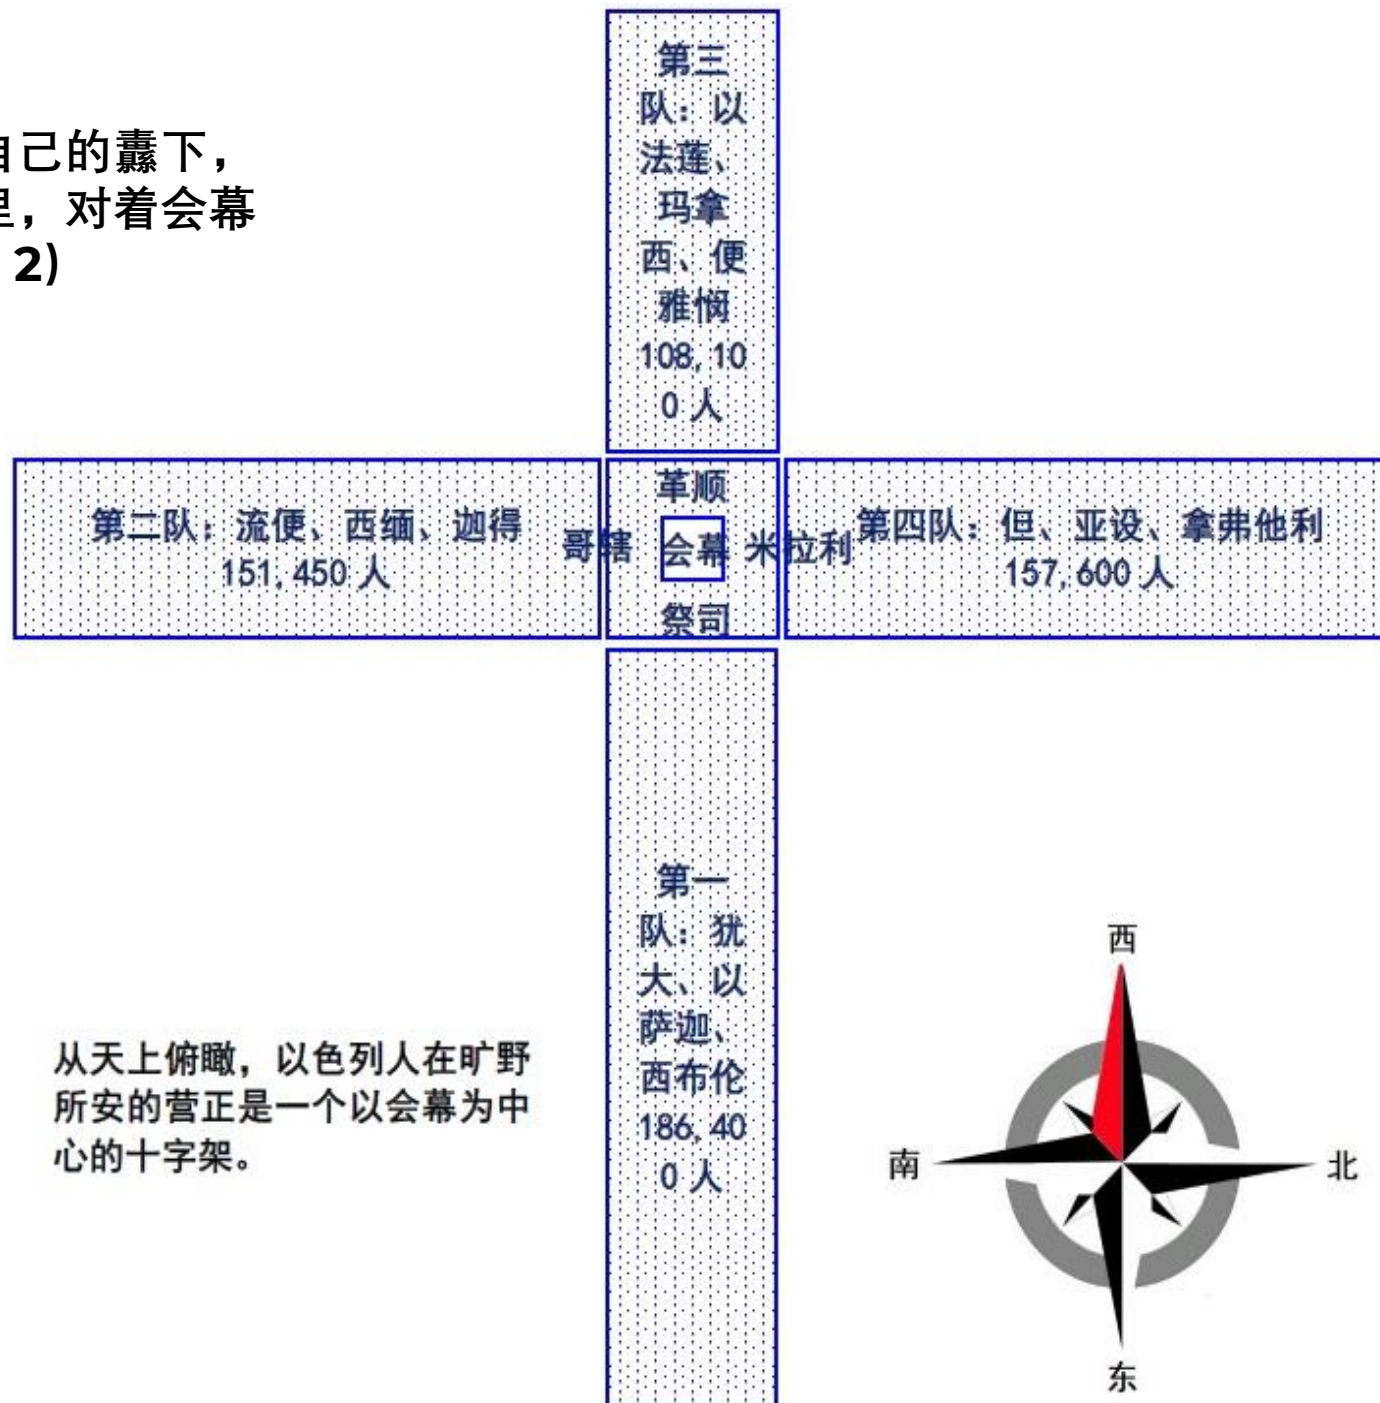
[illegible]自己的纛下，
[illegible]里，对着会幕
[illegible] 2)

第三队：以法莲、玛拿西、便雅悯 108,100 人

第二队：流便、西缅、迦得 151,450 人

革顺

哥辖 会幕 米拉利

祭司

第四队：但、亚设、拿弗他利 157,600 人

第一队：犹大、以萨迦、西布伦 186,400 人

从天上俯瞰，以色列人在旷野所安的营正是一个以会幕为中心的十字架。

西
南
北
东